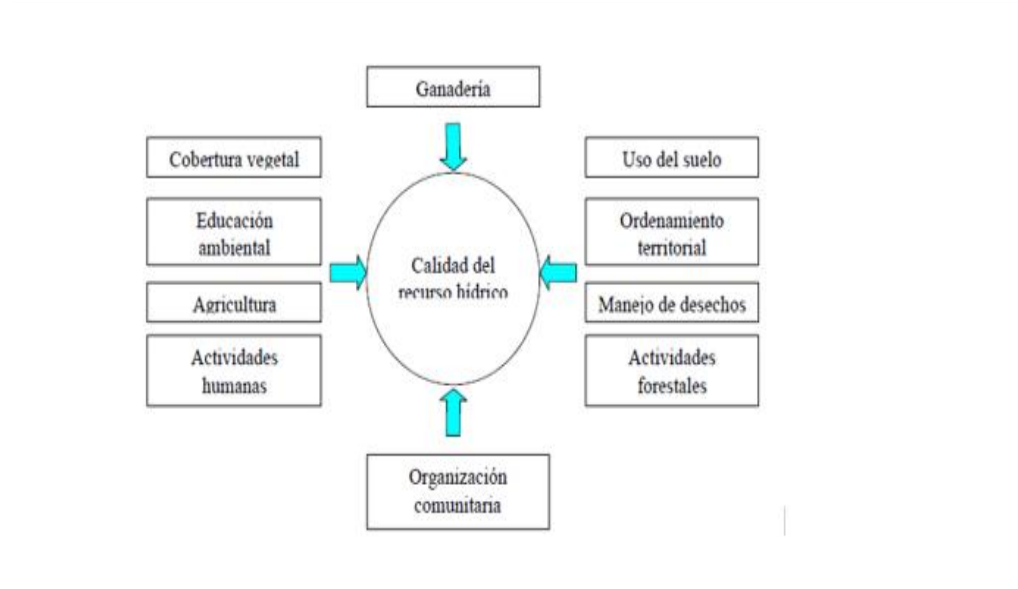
Ganadería

Cobertura vegetal

Educación ambiental

Agricultura

Actividades humanas

Calidad del recurso hídrico

Uso del suelo

Ordenamiento territorial

Manejo de desechos

Actividades forestales

Organización comunitaria